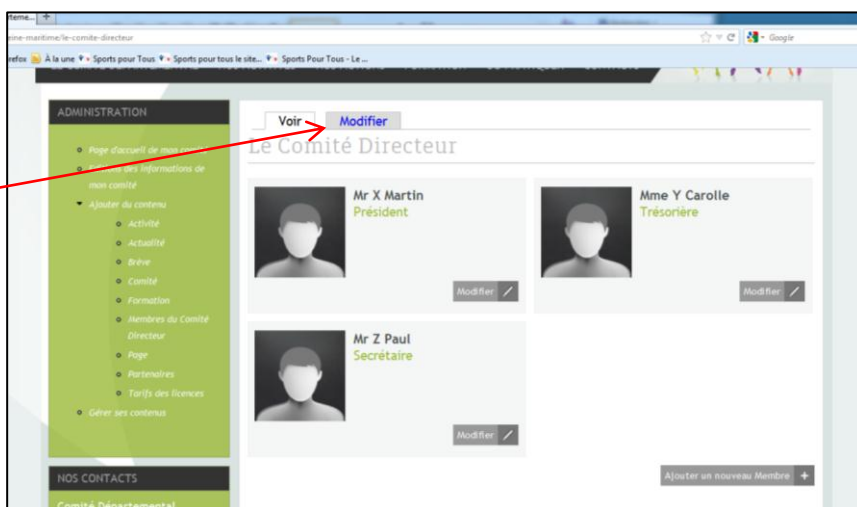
rteme... +

ine-maritime/le-comite-directeur

Google

refox À la une Sports pour Tous Sports pour tous le site... Sports Pour Tous - Le ...

ADMINISTRATION

Page d'accueil de mon compte

Editions des informations de mon comité

Ajouter du contenu

Activité

Actualité

Brève

Comité

Formation

Membres du Comité Directeur

Page

Partenaires

Tarifs des licences

Gérer ses contenus

NOS CONTACTS

Comité Départemental

Voir

Modifier

Le Comité Directeur

Mr X Martin

Président

Modifier

Mme Y Carolle

Trésorière

Modifier

Mr Z Paul

Secrétaire

Modifier

Ajouter un nouveau Membre +